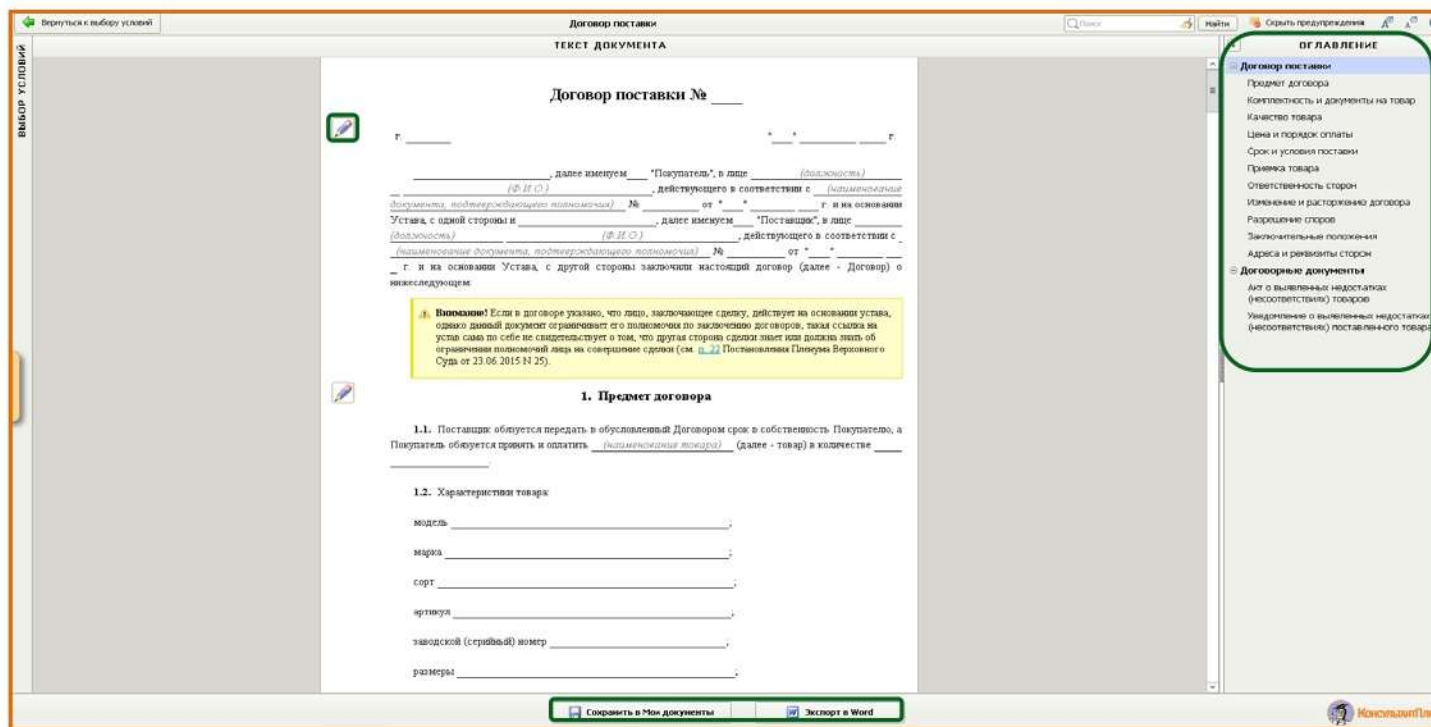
Вернуться к выбору условий

Договор поставки

Поиск

Найти

Скрыть предупреждения

ВЫБОР УСЛОВИЙ

ТЕКСТ ДОКУМЕНТА

Договор поставки № ____

г. ______ "___" ________ ____ г.

________________, далее именуем___ "Покупатель", в лице ________ (должность) ________ (Ф.И.О.) ________, действующего в соответствии с (наименование документа, подтверждающего полномочия) № ________ от "___" ________ ____ г. и на основании Устава, с одной стороны и ________________, далее именуем___ "Поставщик", в лице ________ (должность) ________ (Ф.И.О.) ________, действующего в соответствии с (наименование документа, подтверждающего полномочия) № ________ от "___" ________ ____ г. и на основании Устава, с другой стороны заключили настоящий договор (далее - Договор) о нижеследующем:

Внимание! Если в договоре указано, что лицо, заключающее сделку, действует на основании устава, однако данный документ ограничивает его полномочия по заключению договоров, такая ссылка на устав сама по себе не свидетельствует о том, что другая сторона сделки знает или должна знать об ограничении полномочий лица на совершение сделки (см. п. 22 Постановления Пленума Верховного Суда от 23.06.2015 N 25).

1. Предмет договора

1.1. Поставщик обязуется передать в обусловленный Договором срок в собственность Покупателю, а Покупатель обязуется принять и оплатить ____ (наименование товара) ____ (далее - товар) в количестве ________

1.2. Характеристики товара:

модель ________________;

марка ________________;

сорт ________________;

артикул ________________;

заводской (серийный) номер ________________;

размеры ________________;

ОГЛАВЛЕНИЕ

Договор поставки

Предмет договора

Комплектность и документы на товар

Качество товара

Цена и порядок оплаты

Срок и условия поставки

Приемка товара

Ответственность сторон

Изменение и расторжение договора

Разрешение споров

Заключительные положения

Адреса и реквизиты сторон

Договорные документы

Акт о выявленных недостатках (несоответствиях) товаров

Уведомление о выявленных недостатках (несоответствиях) поставленного товара

Сохранить в Мои документы

Экспорт в Word

КонсультантПлюс